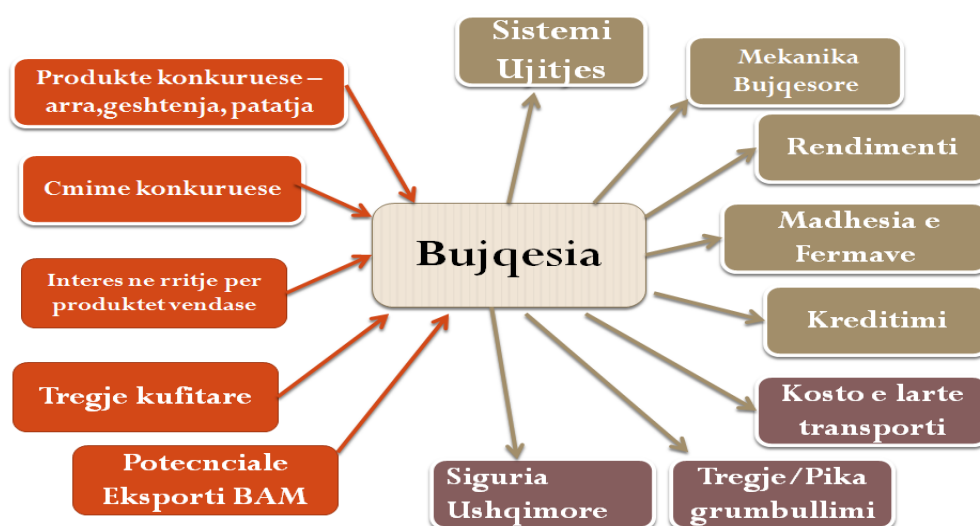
Bujqesia

Produkte konkuruese – arra,geshtenja, patatja

Cmime konkuruese

Interes ne rritje per produktet vendase

Tregje kufitare

Potecnciale Eksporti BAM

Sistemi Ujitjes

Mekanika Bujqesore

Rendimenti

Madhesia e Fermave

Kreditimi

Kosto e larte transporti

Tregje/Pika grumbullimi

Siguria Ushqimore